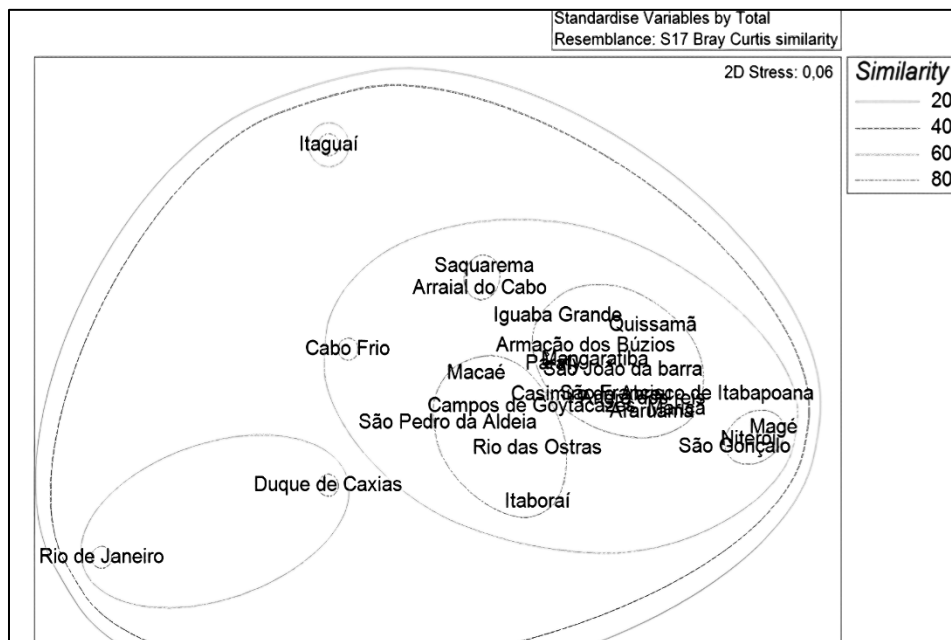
Standardise Variables by Total
Resemblance: S17 Bray Curtis similarity

2D Stress: 0,06

Similarity
20
40
60
80

Itaguaí
Saquarema
Arraial do Cabo
Iguaba Grande
Quissamã
Armação dos Búzios
Cabo Frio
Paraty
Mangaratiba
São João da barra
Macaé
Casimiro de Abreu
São Francisco de Itabapoana
Campos de Goytacazes
Araruama
Maricá
São Pedro da Aldeia
Magé
Niterói
São Gonçalo
Rio das Ostras
Duque de Caxias
Itaboraí
Rio de Janeiro